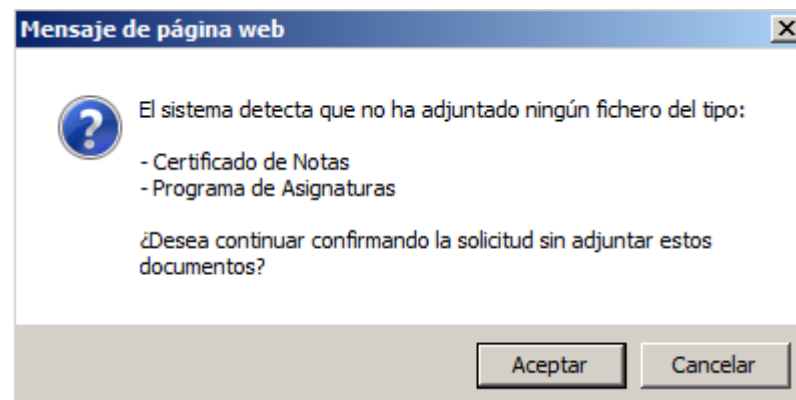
Mensaje de página web

El sistema detecta que no ha adjuntado ningún fichero del tipo:

- Certificado de Notas
- Programa de Asignaturas

¿Desea continuar confirmando la solicitud sin adjuntar estos documentos?

Aceptar Cancelar